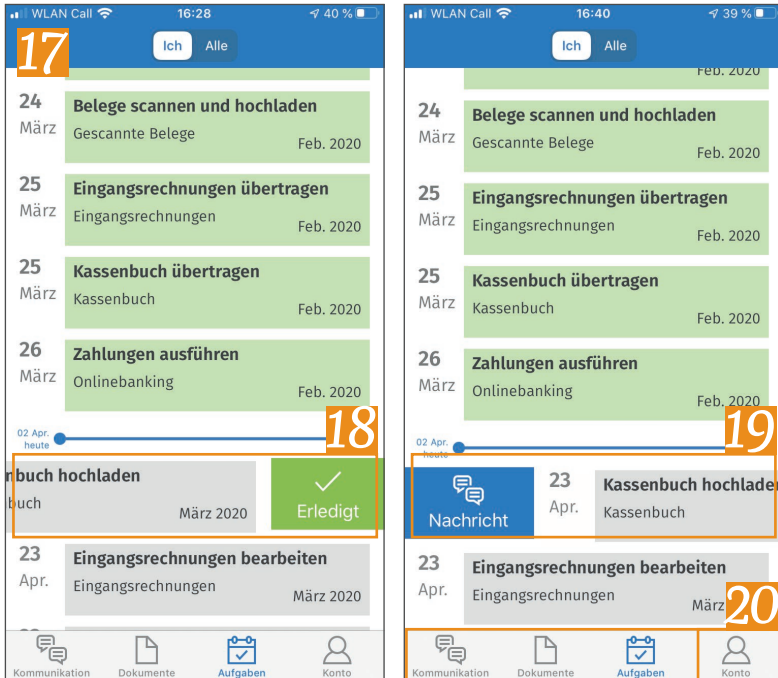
WLAN Call 16:28 40 %

17

Ich Alle

24 März
Belege scannen und hochladen
Gescannte Belege
Feb. 2020

25 März
Eingangsrechnungen übertragen
Eingangsrechnungen
Feb. 2020

25 März
Kassenbuch übertragen
Kassenbuch
Feb. 2020

26 März
Zahlungen ausführen
Onlinebanking
Feb. 2020

02 Apr. heute

18

rbuch hochladen
buch
März 2020

Erledigt

23 Apr.
Eingangsrechnungen bearbeiten
Eingangsrechnungen
März 2020

Kommunikation Dokumente Aufgaben Konto

WLAN Call 16:40 39 %

Ich Alle

Feb. 2020

24 März
Belege scannen und hochladen
Gescannte Belege
Feb. 2020

25 März
Eingangsrechnungen übertragen
Eingangsrechnungen
Feb. 2020

25 März
Kassenbuch übertragen
Kassenbuch
Feb. 2020

26 März
Zahlungen ausführen
Onlinebanking
Feb. 2020

02 Apr. heute

19

Nachricht

23 Apr.
Kassenbuch hochladen
Kassenbuch

23 Apr.
Eingangsrechnungen bearbeiten
Eingangsrechnungen
März

20

Kommunikation Dokumente Aufgaben Konto